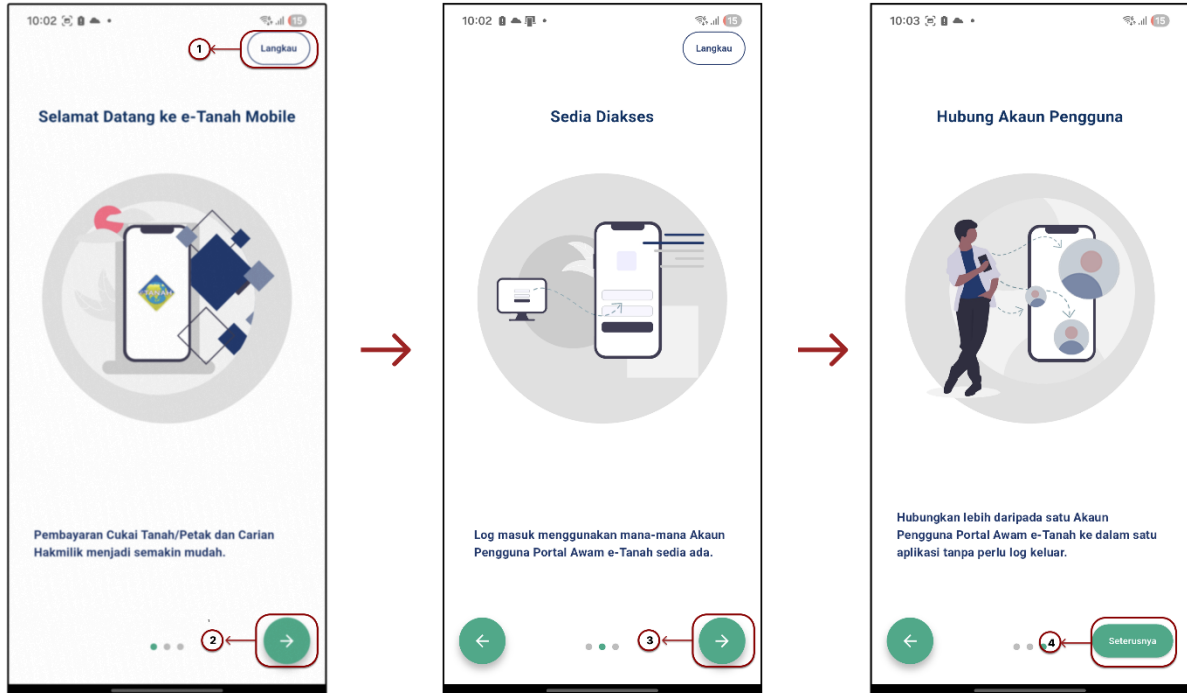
10:02

1

Langkau

Selamat Datang ke e-Tanah Mobile

Pembayaran Cukai Tanah/Petak dan Carian Hakmilik menjadi semakin mudah.

2

10:02

Langkau

Sedia Diakses

Log masuk menggunakan mana-mana Akaun Pengguna Portal Awam e-Tanah sedia ada.

3

10:03

Hubung Akaun Pengguna

Hubungkan lebih daripada satu Akaun Pengguna Portal Awam e-Tanah ke dalam satu aplikasi tanpa perlu log keluar.

4

Seterusnya